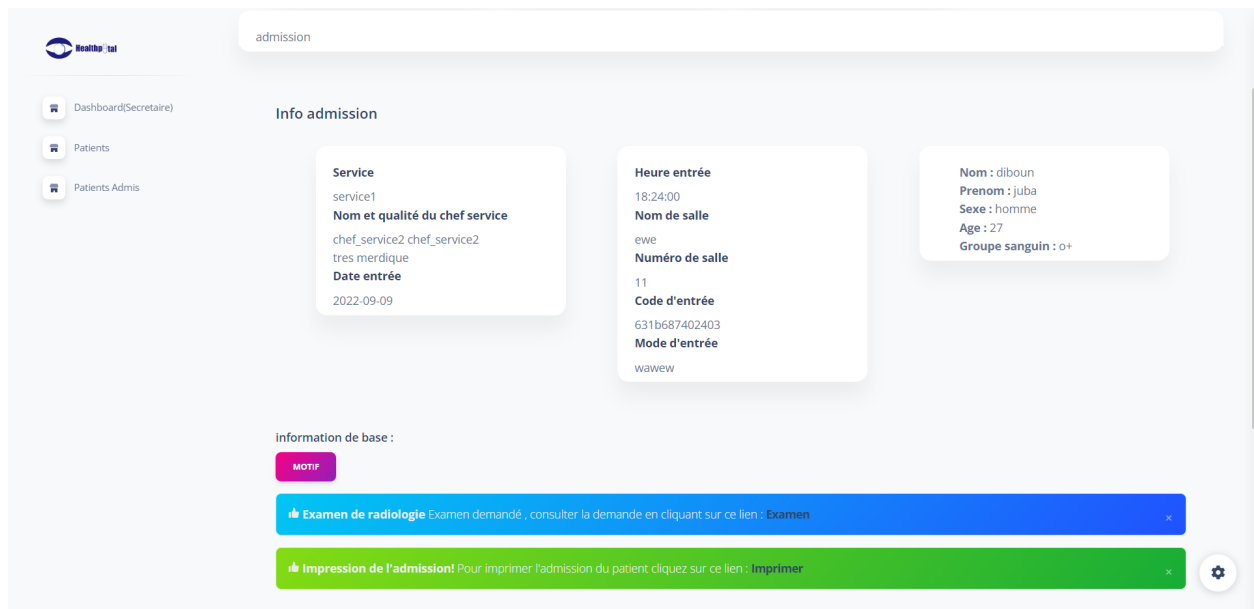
Healthp tal

Dashboard(Secretaire)

Patients

Patients Admis

admission

Info admission

Service

service1

Nom et qualité du chef service

chef_service2 chef_service2

tres merdique

Date entrée

2022-09-09

Heure entrée

18:24:00

Nom de salle

ewe

Numéro de salle

11

Code d'entrée

631b687402403

Mode d'entrée

wawew

Nom : diboun

Prenom : juba

Sexe : homme

Age : 27

Groupe sanguin : o+

information de base :

MOTIF

Examen de radiologie Examen demandé , consulter la demande en cliquant sur ce lien : Examen ×

Impression de l'admission! Pour imprimer l'admission du patient cliquez sur ce lien : Imprimer ×